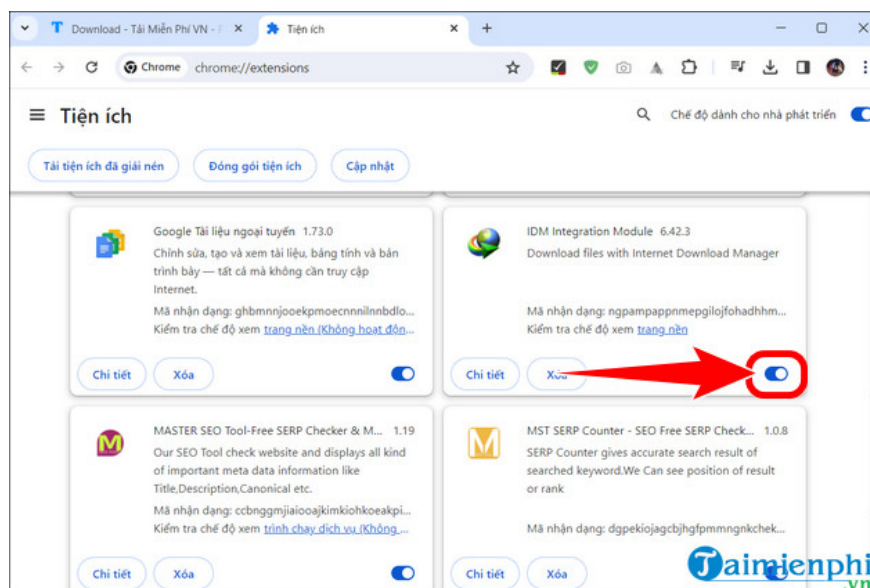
Download - Tải Miễn Phí VN - P
Tiện ích
Chrome chrome://extensions

Tiện ích
Chế độ dành cho nhà phát triển

Tải tiện ích đã giải nén
Đóng gói tiện ích
Cập nhật

Google Tài liệu ngoại tuyến 1.73.0
Chỉnh sửa, tạo và xem tài liệu, bảng tính và bản trình bày — tất cả mà không cần truy cập Internet.
Mã nhận dạng: ghbmnnjooekpmoecnnnilnnbdlo...
Kiểm tra chế độ xem trang nền (Không hoạt độn...
Chi tiết
Xóa

IDM Integration Module 6.42.3
Download files with Internet Download Manager
Mã nhận dạng: ngpampappnmepgilojfohadhhm...
Kiểm tra chế độ xem trang nền
Chi tiết
Xóa

MASTER SEO Tool-Free SERP Checker & M... 1.19
Our SEO Tool check website and displays all kind of important meta data information like Title,Description,Canonical etc.
Mã nhận dạng: ccbnggmjiaoeoikimkiohkoeakpi...
Kiểm tra chế độ xem trình chạy dịch vụ (Không ...
Chi tiết
Xóa

MST SERP Counter - SEO Free SERP Check... 1.0.8
SERP Counter gives accurate search result of searched keyword.We Can see position of result or rank
Mã nhận dạng: dgpekiojagcbjhgfpmmngnkchek...
Chi tiết
Xóa

Taimienphi.vn